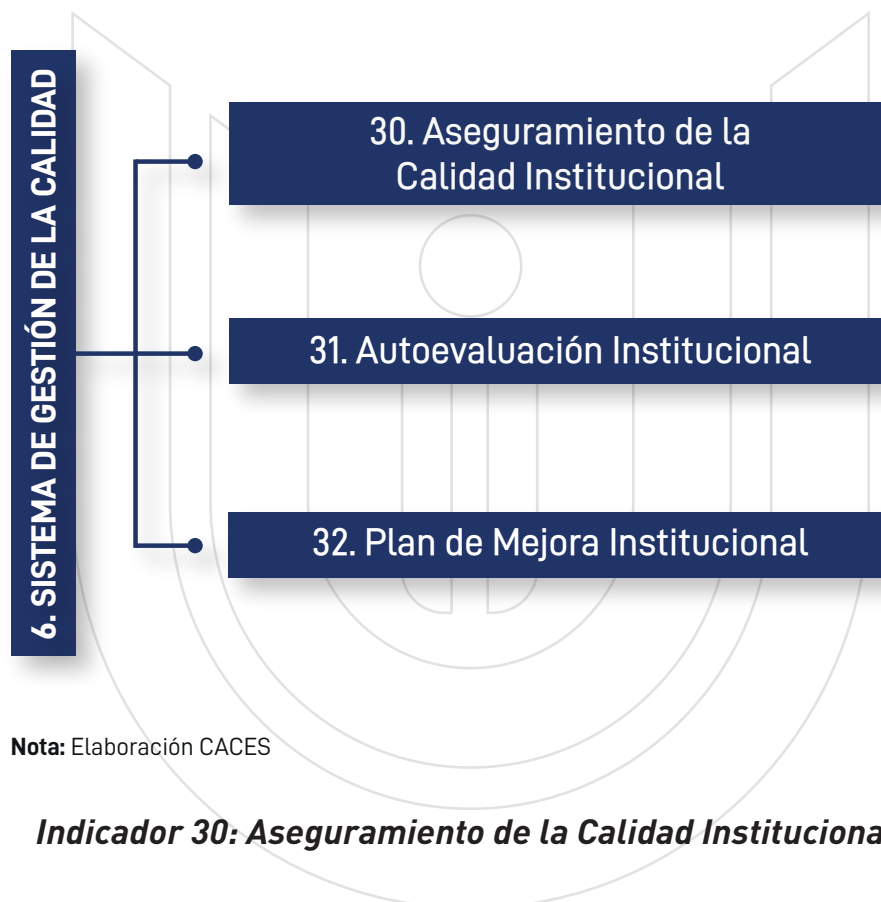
6. SISTEMA DE GESTIÓN DE LA CALIDAD

30. Aseguramiento de la Calidad Institucional

31. Autoevaluación Institucional

32. Plan de Mejora Institucional

**Nota:** Elaboración CACES

*Indicador 30: Aseguramiento de la Calidad Instituciona*